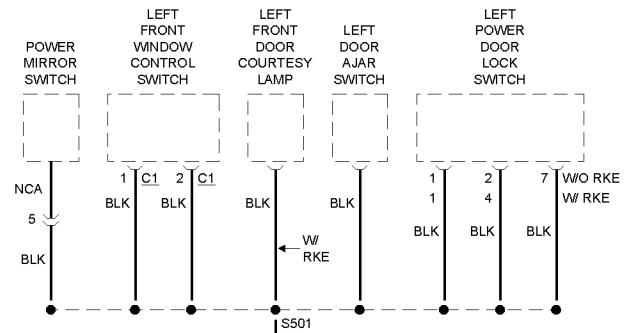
POWER MIRROR SWITCH

LEFT FRONT WINDOW CONTROL SWITCH

LEFT FRONT DOOR COURTESY LAMP

LEFT DOOR AJAR SWITCH

LEFT POWER DOOR LOCK SWITCH

NCA
5
BLK

1 C1
BLK

2 C1
BLK

BLK
W/ RKE

BLK

1
1
BLK

2
4
BLK

7 W/O RKE
W/ RKE
BLK

S501